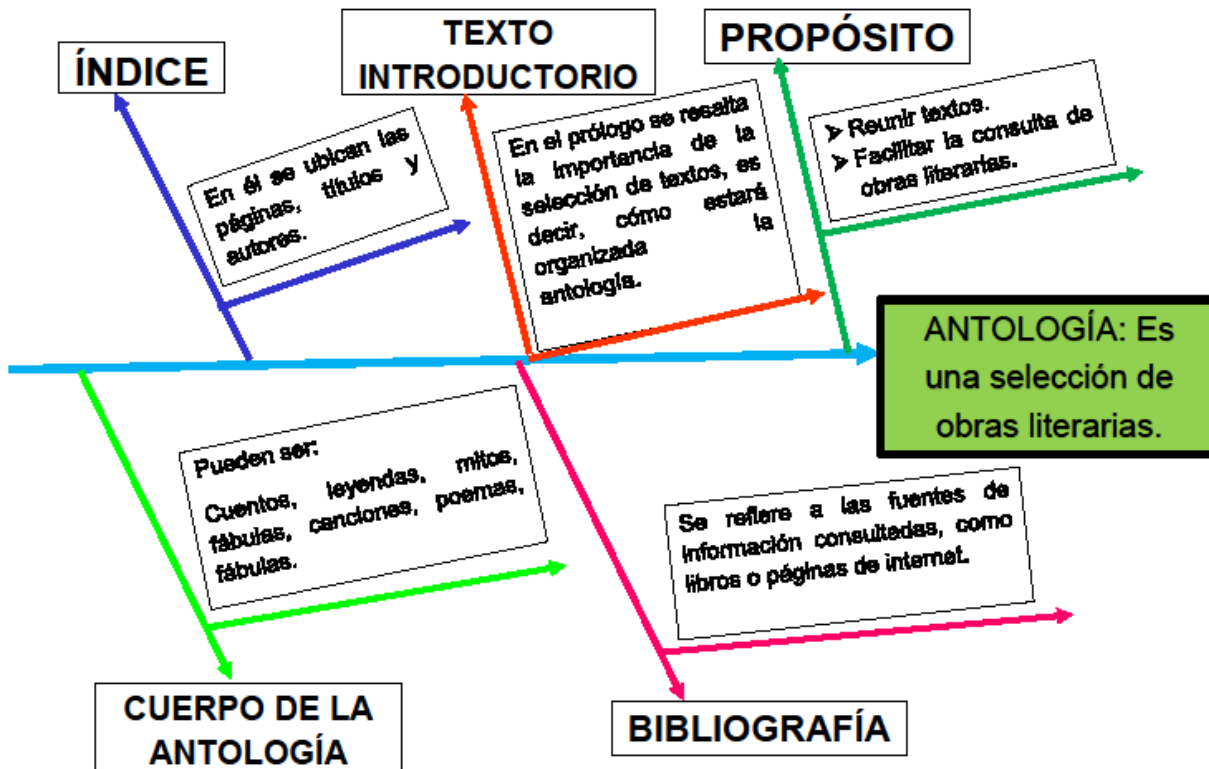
ÍNDICE

En él se ubican las páginas, títulos y autores.

TEXTO INTRODUCTORIO

En el prólogo se resalta la importancia de la selección de textos, es decir, cómo estará organizada la antología.

PROPÓSITO

➤ Reunir textos.
➤ Facilitar la consulta de obras literarias.

ANTOLOGÍA: Es una selección de obras literarias.

Pueden ser:

Cuentos, leyendas, mitos, fábulas, canciones, poemas, fábulas.

CUERPO DE LA ANTOLOGÍA

Se refiere a las fuentes de información consultadas, como libros o páginas de internet.

BIBLIOGRAFÍA